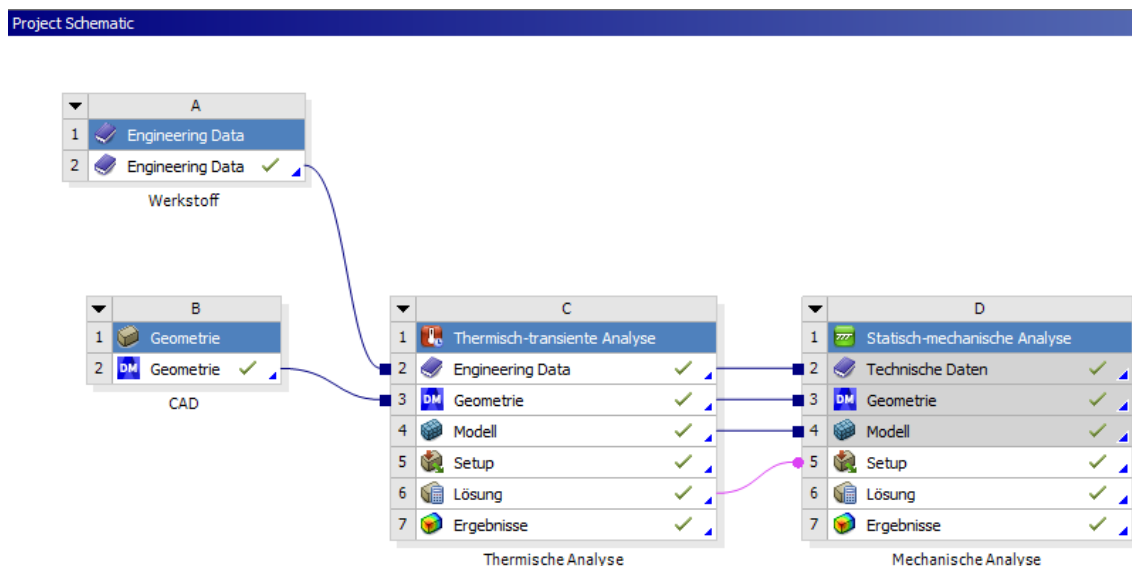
Project Schematic

| | A |
|---|---|
| 1 | Engineering Data |
| 2 | Engineering Data ✓ |

Werkstoff

| | B |
|---|---|
| 1 | Geometrie |
| 2 | DM Geometrie ✓ |

CAD

| | C |
|---|---|
| 1 | Thermisch-transiente Analyse |
| 2 | Engineering Data ✓ |
| 3 | DM Geometrie ✓ |
| 4 | Modell ✓ |
| 5 | Setup ✓ |
| 6 | Lösung ✓ |
| 7 | Ergebnisse ✓ |

Thermische Analyse

| | D |
|---|---|
| 1 | Statisch-mechanische Analyse |
| 2 | Technische Daten ✓ |
| 3 | DM Geometrie ✓ |
| 4 | Modell ✓ |
| 5 | Setup ✓ |
| 6 | Lösung ✓ |
| 7 | Ergebnisse ✓ |

Mechanische Analyse